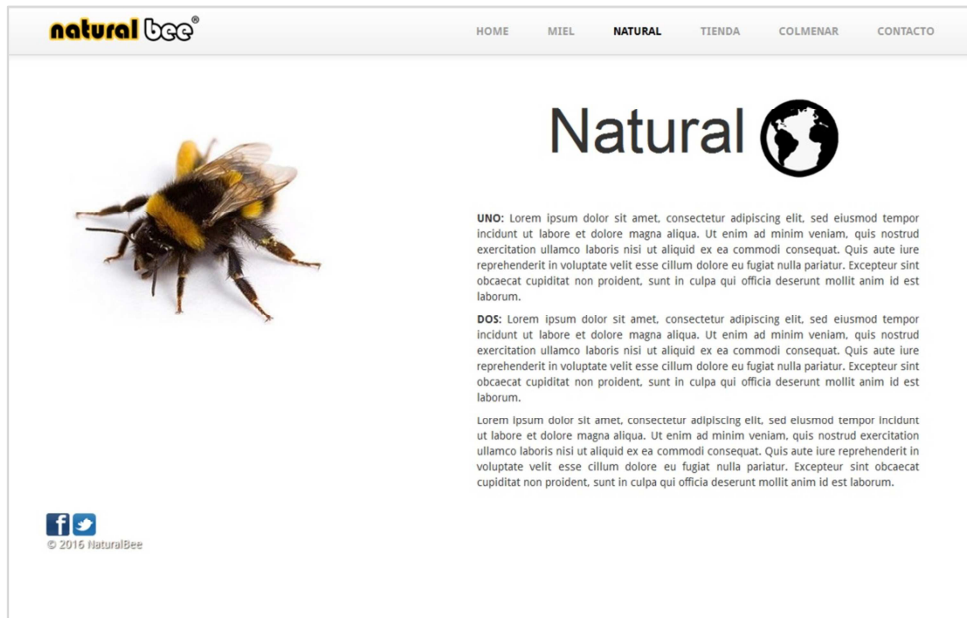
natural bee®

HOME MIEL NATURAL TIENDA COLMENAR CONTACTO

Natural

UNO: Lorem ipsum dolor sit amet, consectetur adipiscing elit, sed eiusmod tempor incidunt ut labore et dolore magna aliqua. Ut enim ad minim veniam, quis nostrud exercitation ullamco laboris nisi ut aliquid ex ea commodi consequat. Quis aute iure reprehenderit in voluptate velit esse cillum dolore eu fugiat nulla pariatur. Excepteur sint obcaecat cupiditat non proident, sunt in culpa qui officia deserunt mollit anim id est laborum.

DOS: Lorem ipsum dolor sit amet, consectetur adipiscing elit, sed eiusmod tempor incidunt ut labore et dolore magna aliqua. Ut enim ad minim veniam, quis nostrud exercitation ullamco laboris nisi ut aliquid ex ea commodi consequat. Quis aute iure reprehenderit in voluptate velit esse cillum dolore eu fugiat nulla pariatur. Excepteur sint obcaecat cupiditat non proident, sunt in culpa qui officia deserunt mollit anim id est laborum.

Lorem ipsum dolor sit amet, consectetur adipiscing elit, sed eiusmod tempor incidunt ut labore et dolore magna aliqua. Ut enim ad minim veniam, quis nostrud exercitation ullamco laboris nisi ut aliquid ex ea commodi consequat. Quis aute iure reprehenderit in voluptate velit esse cillum dolore eu fugiat nulla pariatur. Excepteur sint obcaecat cupiditat non proident, sunt in culpa qui officia deserunt mollit anim id est laborum.

© 2016 NaturalBee